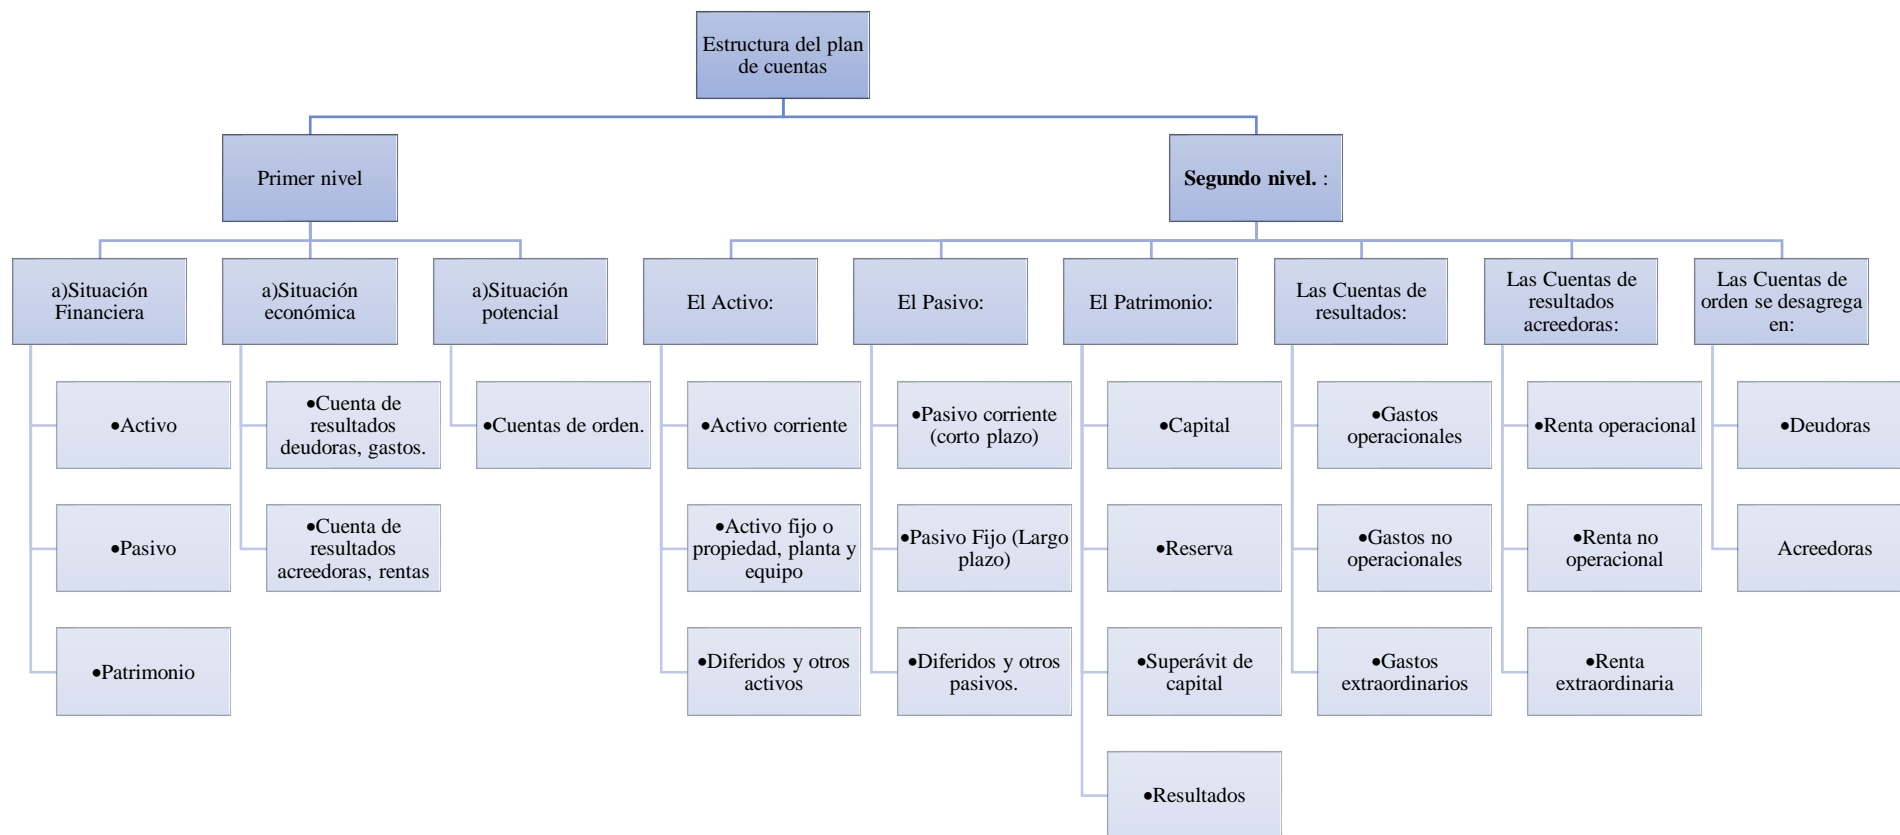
Estructura del plan de cuentas

Primer nivel

a)Situación Financiera

•Activo

•Pasivo

•Patrimonio

a)Situación económica

•Cuenta de resultados deudoras, gastos.

•Cuenta de resultados acreedoras, rentas

a)Situación potencial

•Cuentas de orden.

**Segundo nivel.** :

El Activo:

•Activo corriente

•Activo fijo o propiedad, planta y equipo

•Diferidos y otros activos

El Pasivo:

•Pasivo corriente (corto plazo)

•Pasivo Fijo (Largo plazo)

•Diferidos y otros pasivos.

El Patrimonio:

•Capital

•Reserva

•Superávit de capital

•Resultados

Las Cuentas de resultados:

•Gastos operacionales

•Gastos no operacionales

•Gastos extraordinarios

Las Cuentas de resultados acreedoras:

•Renta operacional

•Renta no operacional

•Renta extraordinaria

Las Cuentas de orden se desagrega en:

•Deudoras

Acreedoras